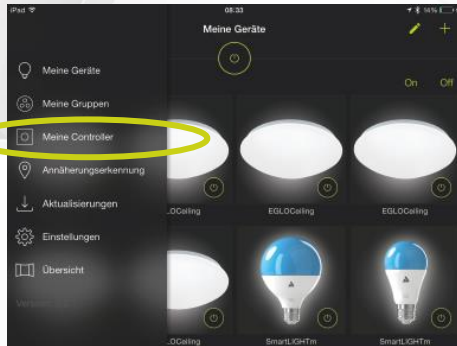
iPad
08:33
14%
Meine Geräte

Meine Geräte
Meine Gruppen
Meine Controller
Annäherungserkennung
Aktualisierungen
Einstellungen
Übersicht
Version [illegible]

On
Off

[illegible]LOCeiling
EGLOCeiling
EGLOCeiling
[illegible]LOCeiling
SmartLIGHTm
SmartLIGHTm